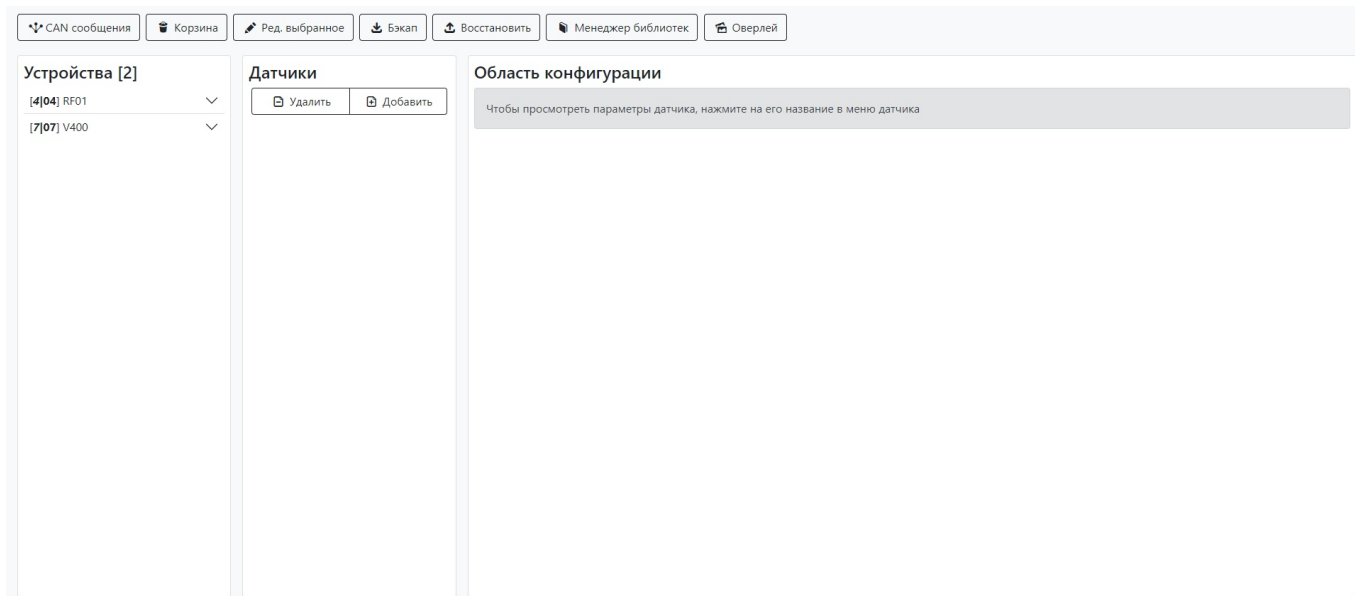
CAN сообщения | Корзина | Ред. выбранное | Бэкап | Восстановить | Менеджер библиотек | Оверлей

Устройства [2]

[4|04] RF01

[7|07] V400

Датчики

Удалить | Добавить

Область конфигурации

Чтобы просмотреть параметры датчика, нажмите на его название в меню датчика